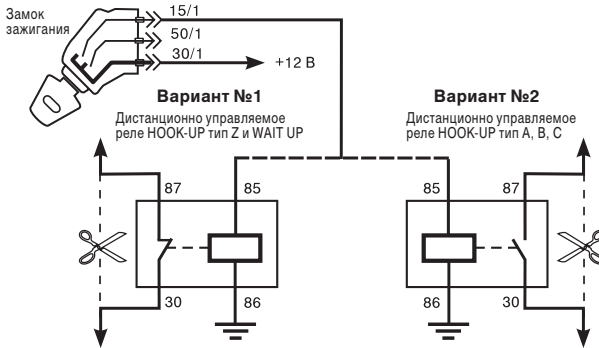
Замок зажигания

15/1

50/1

30/1

+12 В

Вариант №1

Дистанционно управляемое реле HOOK-UP тип Z и WAIT UP

Вариант №2

Дистанционно управляемое реле HOOK-UP тип A, B, C

87

85

30

86

85

87

86

30